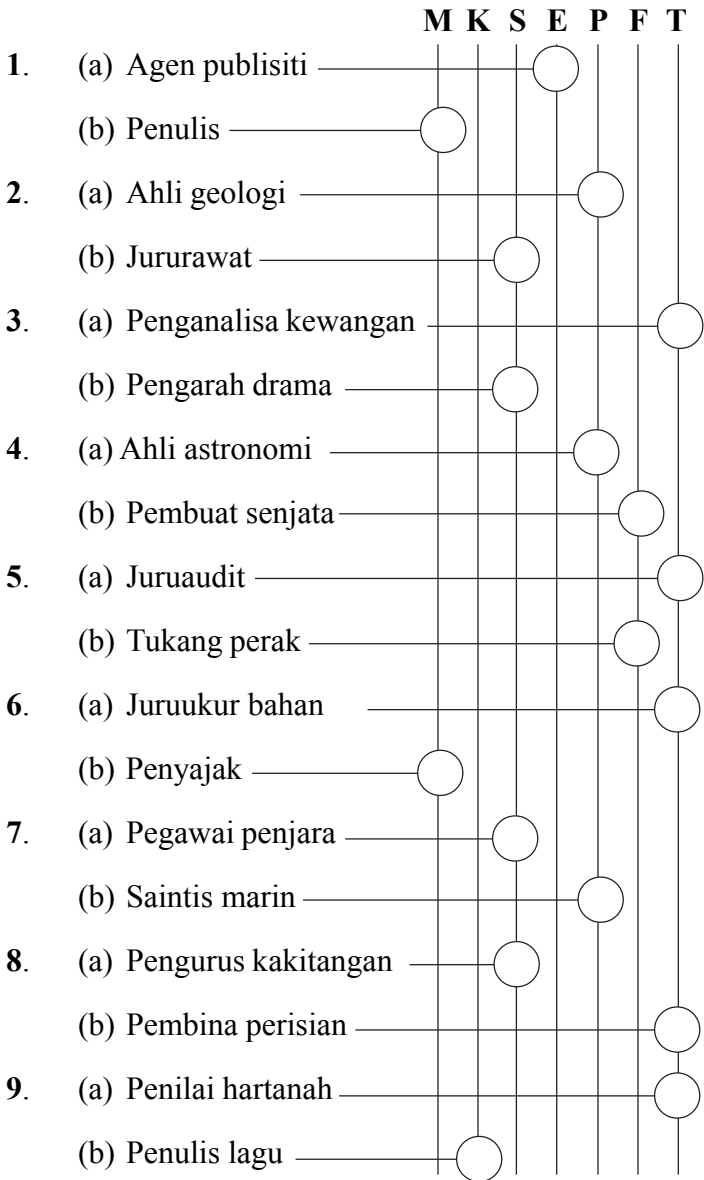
M K S E P F T

**1**. (a) Agen publisiti

(b) Penulis

**2**. (a) Ahli geologi

(b) Jururawat

**3**. (a) Penganalisa kewangan

(b) Pengarah drama

**4**. (a) Ahli astronomi

(b) Pembuat senjata

**5**. (a) Juruaudit

(b) Tukang perak

**6**. (a) Juruukur bahan

(b) Penyajak

**7**. (a) Pegawai penjara

(b) Saintis marin

**8**. (a) Pengurus kakitangan

(b) Pembina perisian

**9**. (a) Penilai hartanah

(b) Penulis lagu